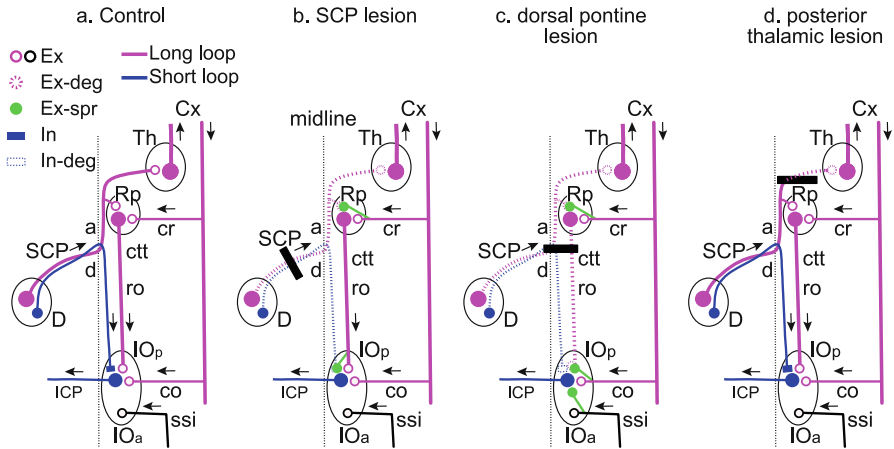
a. Control

Ex
Ex-deg
Ex-spr
In
In-deg
Long loop
Short loop

Cx
Th
Rp
a
SCP
d
ctt
cr
ro
D
IOp
ICP
co
ssi
IOa

b. SCP lesion

midline
Cx
Th
Rp
a
SCP
d
ctt
cr
ro
D
IOp
ICP
co
ssi
IOa

c. dorsal pontine lesion

Cx
Th
Rp
a
SCP
d
ctt
cr
ro
D
IOp
ICP
co
ssi
IOa

d. posterior thalamic lesion

Cx
Th
Rp
a
SCP
d
ctt
cr
ro
D
IOp
ICP
co
ssi
IOa